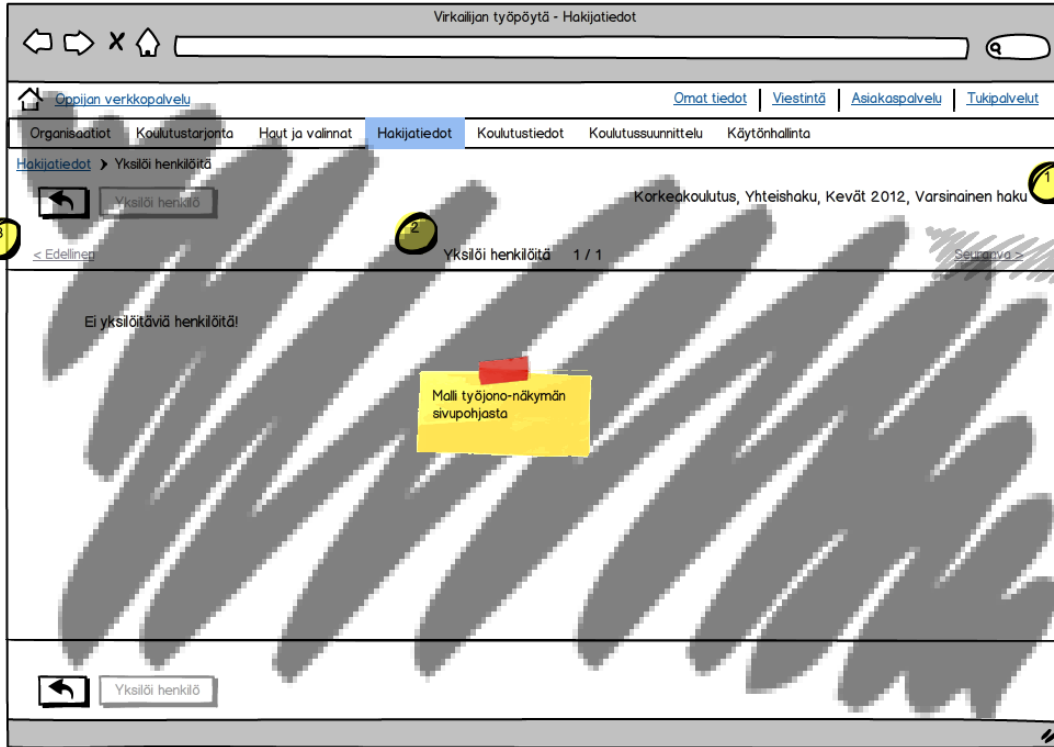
Virkailijan työpöytä - Hakijatiedot

Oppijan verkkopalvelu

Omat tiedot | Viestintä | Asiakaspalvelu | Tukipalvelut

Organisaatiot Koulutustarjonta Haut ja valinnat Hakijatiedot Koulutustiedot Koulutussuunnittelu Käytönhallinta

Hakijatiedot > Yksilöi henkilöitä

Yksilöi henkilö

1

Korkeakoulutus, Yhteishaku, Kevät 2012, Varsinainen haku

3

2

< Edellinen

Yksilöi henkilöitä 1 / 1

Seuraava >

Ei yksilöitäviä henkilöitä!

Malli työjono-näkymän sivupohjasta

Yksilöi henkilö